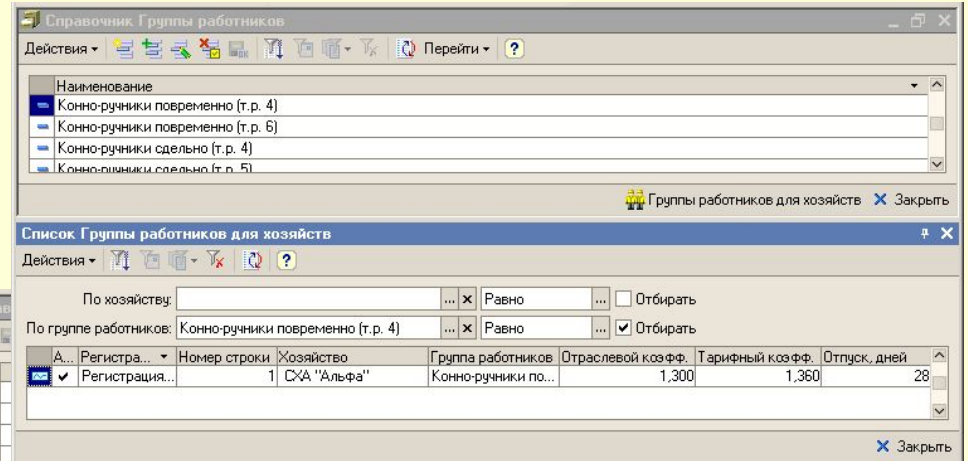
Справочник Группы работников

Действия ▾ Перейти ▾ ?

| Наименование |
|---|
| Конно-ручники повременно (т.р. 4) |
| Конно-ручники повременно (т.р. 6) |
| Конно-ручники сдельно (т.р. 4) |
| Конно-ручники сдельно (т.р. 5) |

Группы работников для хозяйств  Закрыть

Список Группы работников для хозяйств

Действия ▾ ?

По хозяйству: ... Равно ... Отбирать

По группе работников: Конно-ручники повременно (т.р. 4) ... Равно ... Отбирать

| А... | Регистра... | Номер строки | Хозяйство | Группа работников | Отраслевой коэфф. | Тарифный коэфф. | Отпуск, дней |
|---|---|---|---|---|---|---|---|
| ✔ | Регистрация... | 1 | СХА "Альфа" | Конно-ручники по... | 1,300 | 1,360 | 28 |

Закрыть